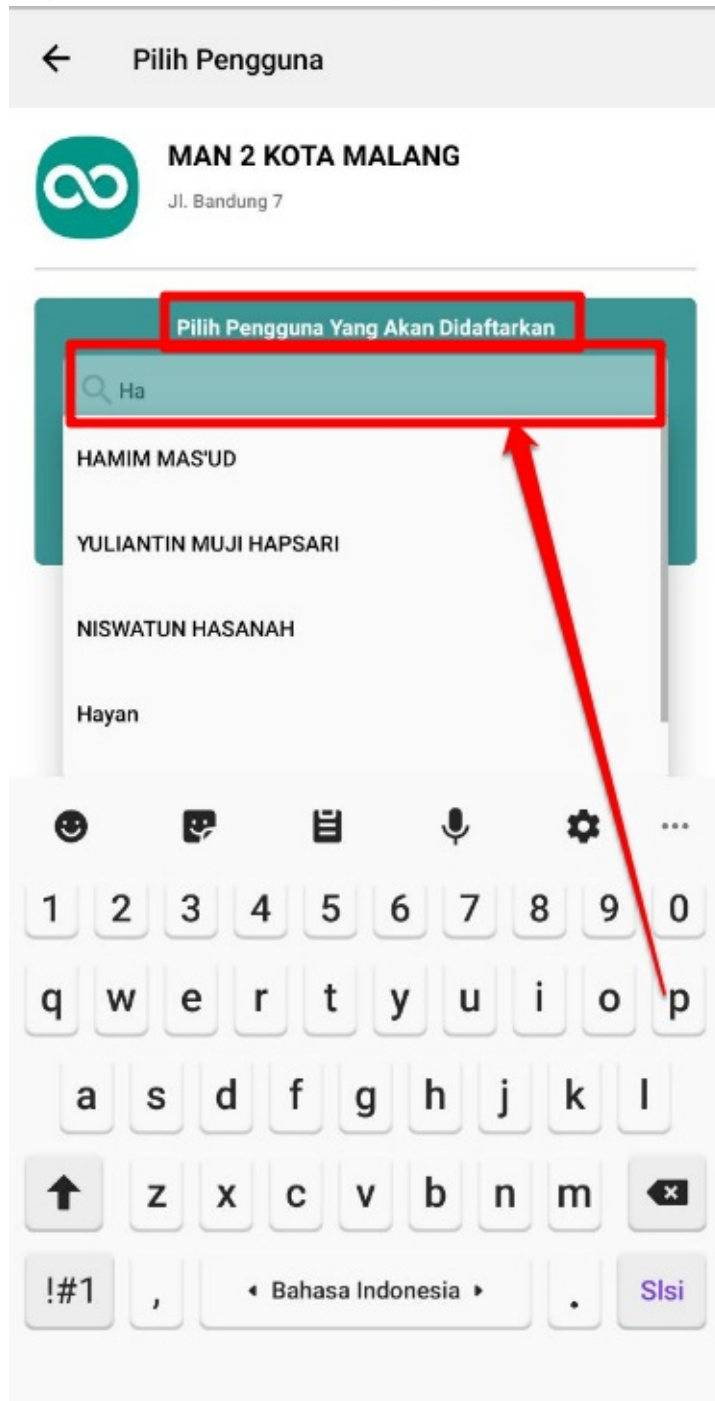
Pilih Pengguna

MAN 2 KOTA MALANG

Jl. Bandung 7

Pilih Pengguna Yang Akan Didaftarkan

Ha

HAMIM MAS'UD

YULIANTIN MUJI HAPSARI

NISWATUN HASANAH

Hayan

1 2 3 4 5 6 7 8 9 0

q w e r t y u i o p

a s d f g h j k l

z x c v b n m

!#1 , Bahasa Indonesia . Slsi